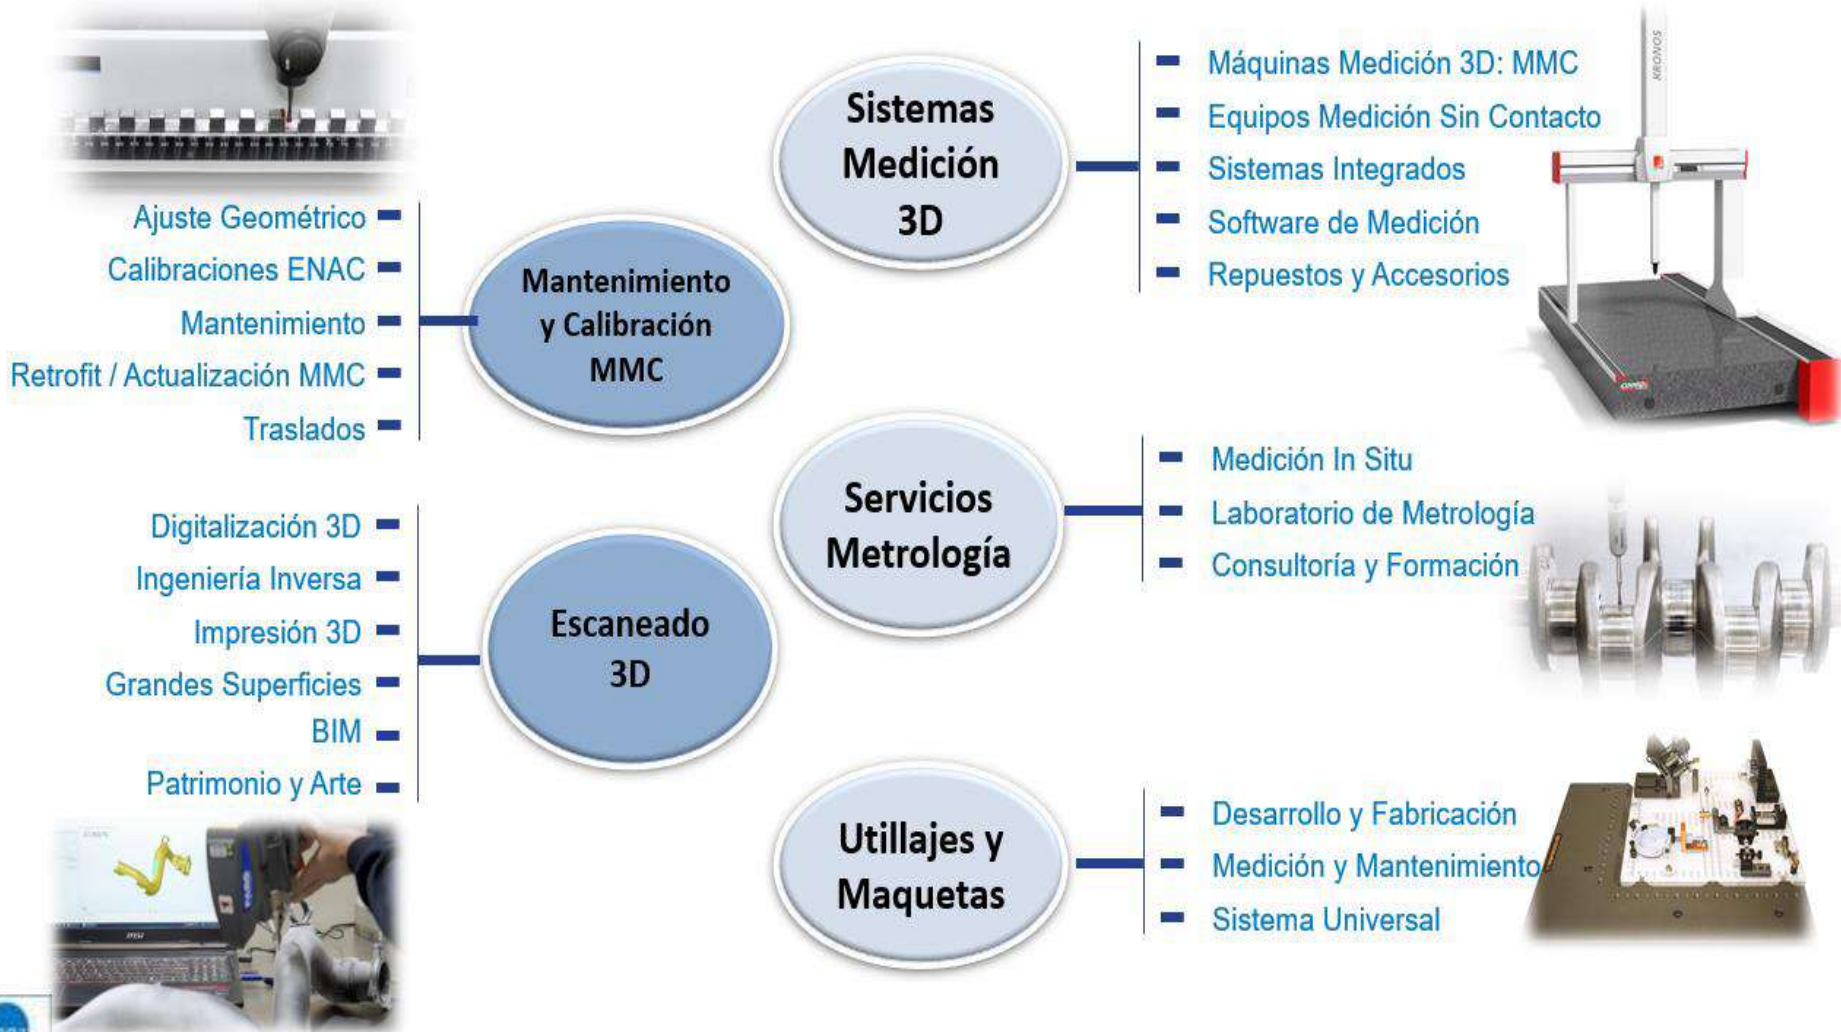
Sistemas Medición 3D

Máquinas Medición 3D: MMC
Equipos Medición Sin Contacto
Sistemas Integrados
Software de Medición
Repuestos y Accesorios

KRONOS

Mantenimiento y Calibración MMC

Ajuste Geométrico
Calibraciones ENAC
Mantenimiento
Retrofit / Actualización MMC
Traslados

Servicios Metrología

Medición In Situ
Laboratorio de Metrología
Consultoría y Formación

Escaneado 3D

Digitalización 3D
Ingeniería Inversa
Impresión 3D
Grandes Superficies
BIM
Patrimonio y Arte

Utillajes y Maquetas

Desarrollo y Fabricación
Medición y Mantenimiento
Sistema Universal

msi